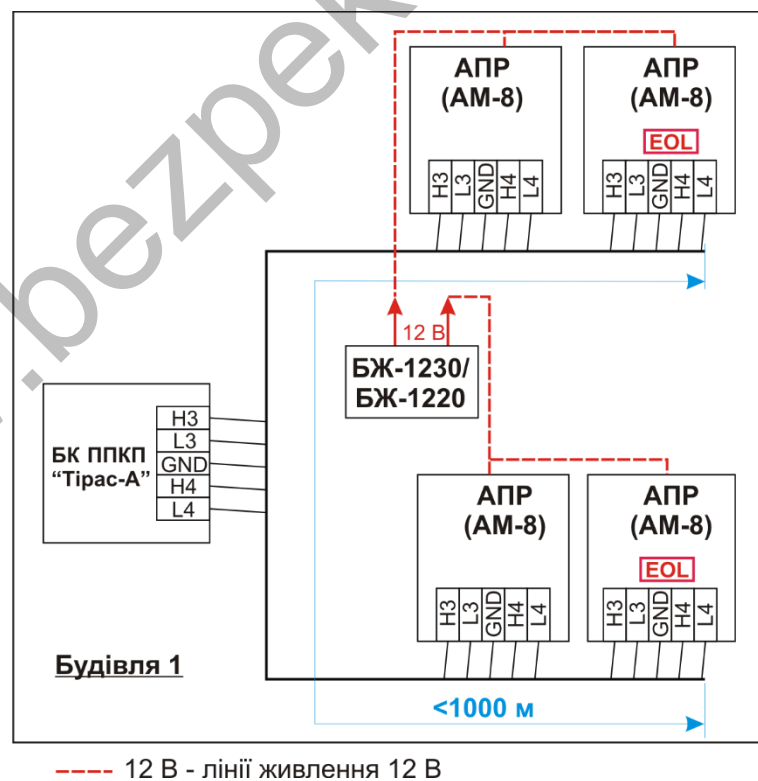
.bezpek

АПР
(АМ-8)

H3 L3 GND H4 L4

АПР
(АМ-8)

EOL

H3 L3 GND H4 L4

12 В

БЖ-1230/
БЖ-1220

БК ППКП
"Тірас-А"

H3
L3
GND
H4
L4

АПР
(АМ-8)

H3 L3 GND H4 L4

АПР
(АМ-8)

EOL

H3 L3 GND H4 L4

Будівля 1

<1000 м

12 В - лінії живлення 12 В